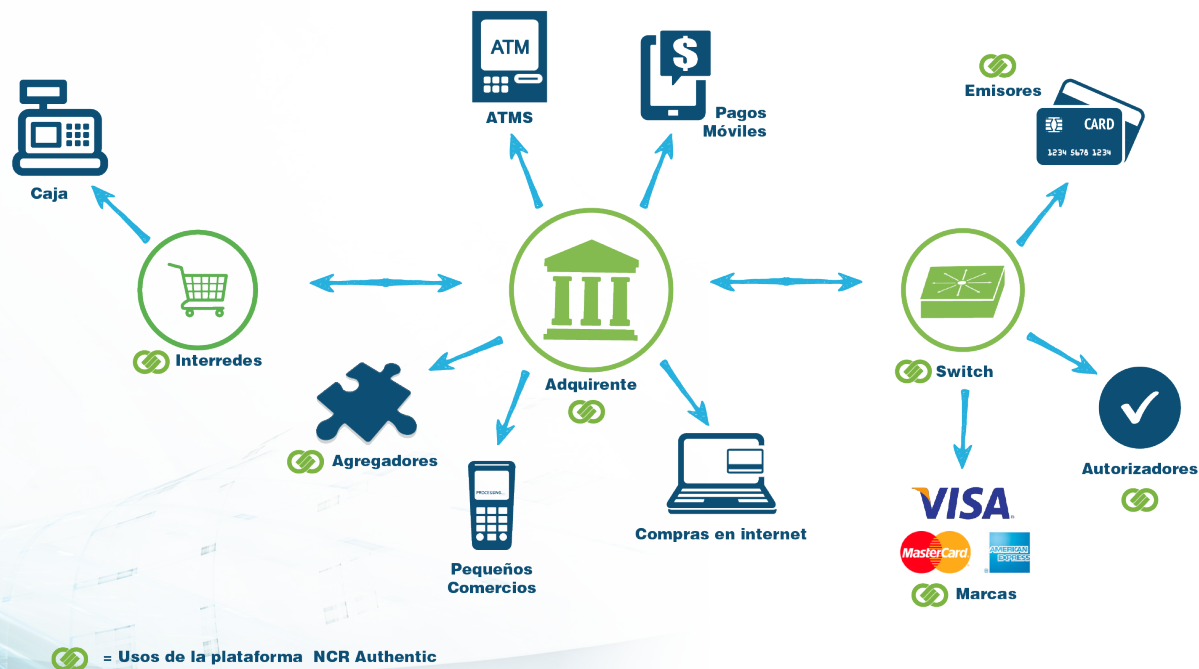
ATM

ATMS

$

Pagos Móviles

Emisores

CARD

1234 5678 1234

Caja

Interredes

Adquirente

Switch

Agregadores

PROCESSING...

Pequeños Comercios

Compras en internet

Autorizadores

VISA

MasterCard

AMERICAN EXPRESS

Marcas

= Usos de la plataforma NCR Authentic